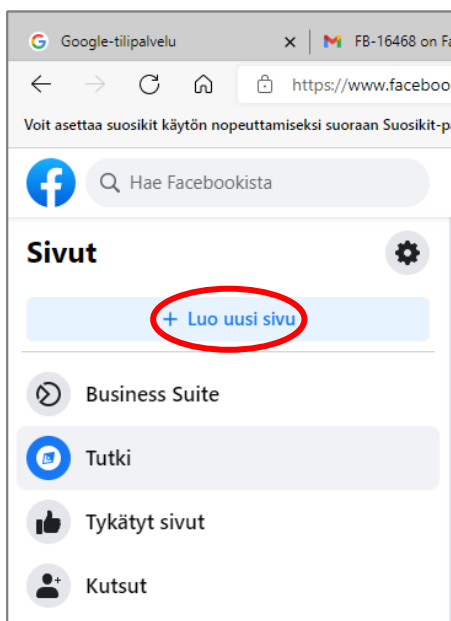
Google-tilipalvelu ×
FB-16468 on Fa

https://www.faceboo

Voit asettaa suosikit käytön nopeuttamiseksi suoraan Suosikit-pa

Hae Facebookista

Sivut

+ Luo uusi sivu

Business Suite

Tutki

Tykätyt sivut

Kutsut